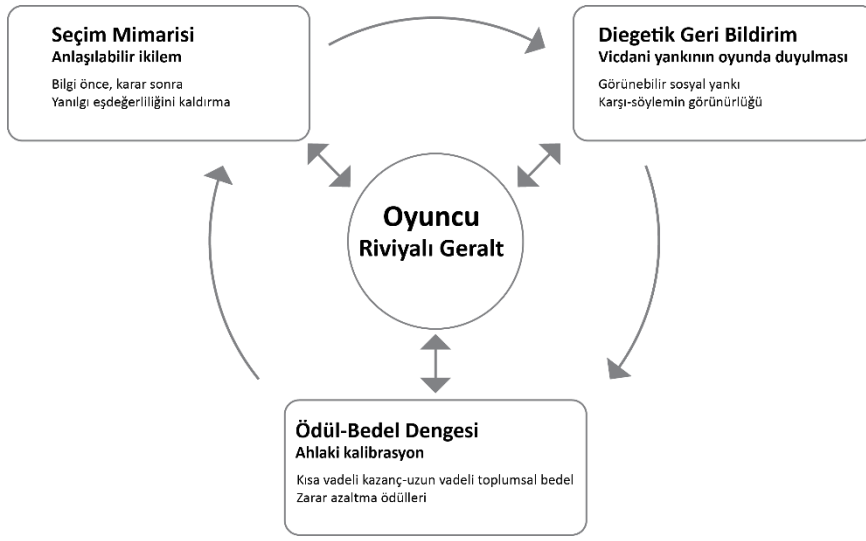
Seçim Mimarisi
Anlaşılabilir ikilem

Bilgi önce, karar sonra
Yanılgı eşdeğerliliğini kaldırma

Diegetik Geri Bildirim
Vicdani yankının oyunda duyulması

Görünebilir sosyal yankı
Karşı-söylemin görünürlüğü

Oyuncu
Riviyalı Geralt

Ödül-Bedel Dengesi
Ahlaki kalibrasyon

Kısa vadeli kazanç-uzun vadeli toplumsal bedel
Zarar azaltma ödülleri